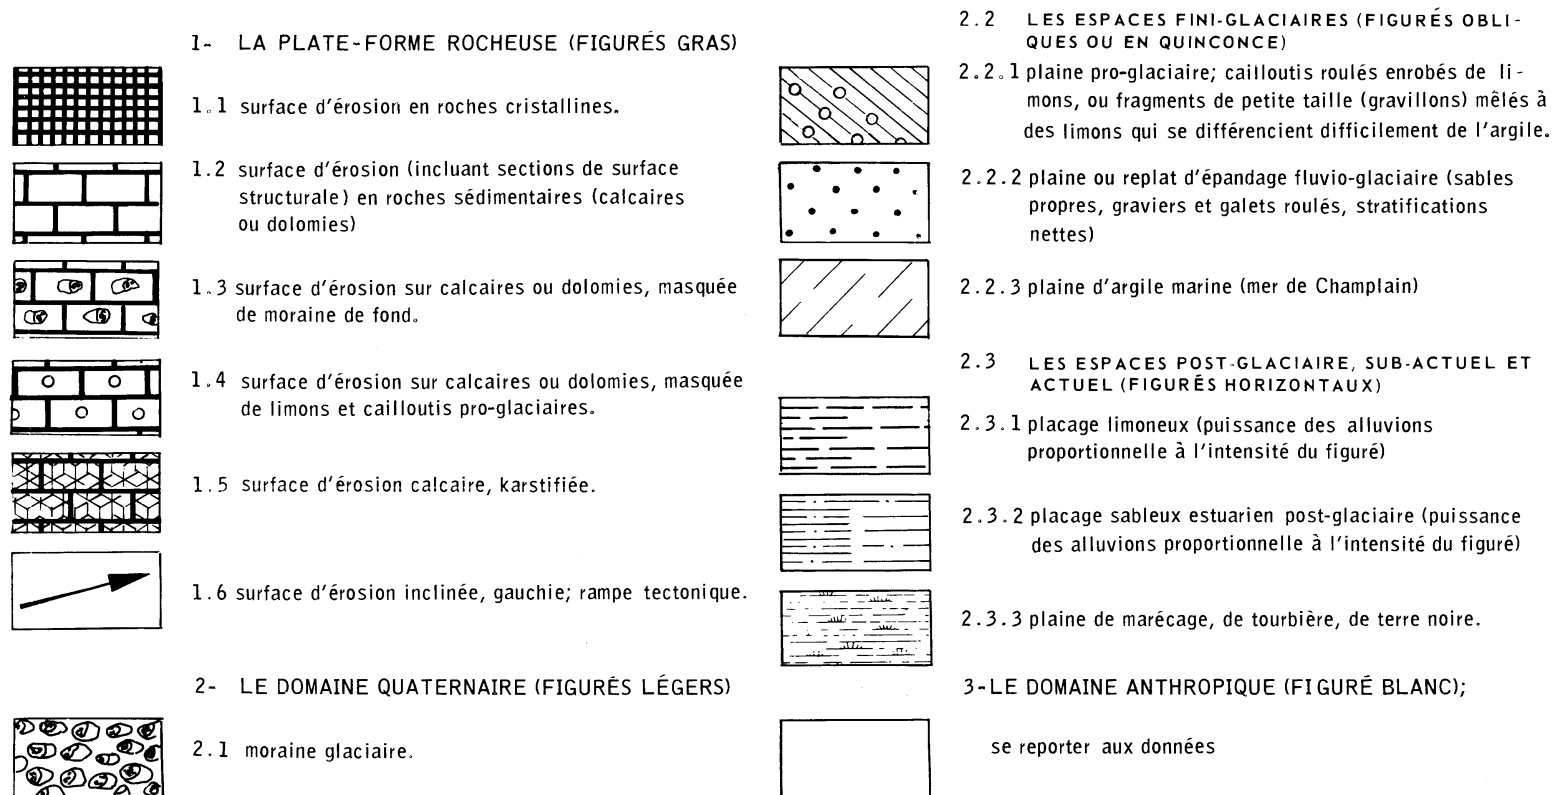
1- LA PLATE-FORME ROCHEUSE (FIGURÉS GRAS)

1.1 surface d'érosion en roches cristallines.

1.2 surface d'érosion (incluant sections de surface structurale) en roches sédimentaires (calcaires ou dolomies)

1.3 surface d'érosion sur calcaires ou dolomies, masquée de moraine de fond.

1.4 surface d'érosion sur calcaires ou dolomies, masquée de limons et cailloutis pro-glaciaires.

1.5 surface d'érosion calcaire, karstifiée.

1.6 surface d'érosion inclinée, gauchie; rampe tectonique.

2- LE DOMAINE QUATERNAIRE (FIGURÉS LÉGERS)

2.1 moraine glaciaire.

2.2 LES ESPACES FINI-GLACIAIRES (FIGURÉS OBLIQUES OU EN QUINCONCE)

2.2.1 plaine pro-glaciaire; cailloutis roulés enrobés de limons, ou fragments de petite taille (gravillons) mêlés à des limons qui se différencient difficilement de l'argile.

2.2.2 plaine ou replat d'épandage fluvio-glaciaire (sables propres, graviers et galets roulés, stratifications nettes)

2.2.3 plaine d'argile marine (mer de Champlain)

2.3 LES ESPACES POST-GLACIAIRE, SUB-ACTUEL ET ACTUEL (FIGURÉS HORIZONTAUX)

2.3.1 placage limoneux (puissance des alluvions proportionnelle à l'intensité du figuré)

2.3.2 placage sableux estuarien post-glaciaire (puissance des alluvions proportionnelle à l'intensité du figuré)

2.3.3 plaine de marécage, de tourbière, de terre noire.

3-LE DOMAINE ANTHROPIQUE (FIGURÉ BLANC);

se reporter aux données